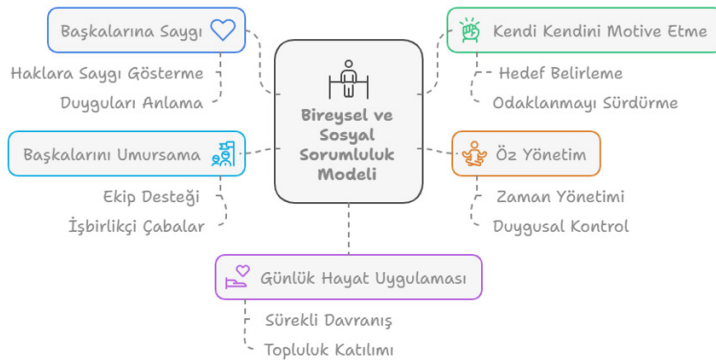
Başkalarına Saygı

Haklara Saygı Gösterme

Duyguları Anlama

Kendi Kendini Motive Etme

Hedef Belirleme

Odaklanmayı Sürdürme

Bireysel ve Sosyal Sorumluluk Modeli

Başkalarını Umursama

Ekip Desteği

İşbirlikçi Çabalar

Öz Yönetim

Zaman Yönetimi

Duygusal Kontrol

Günlük Hayat Uygulaması

Sürekli Davranış

Topluluk Katılımı